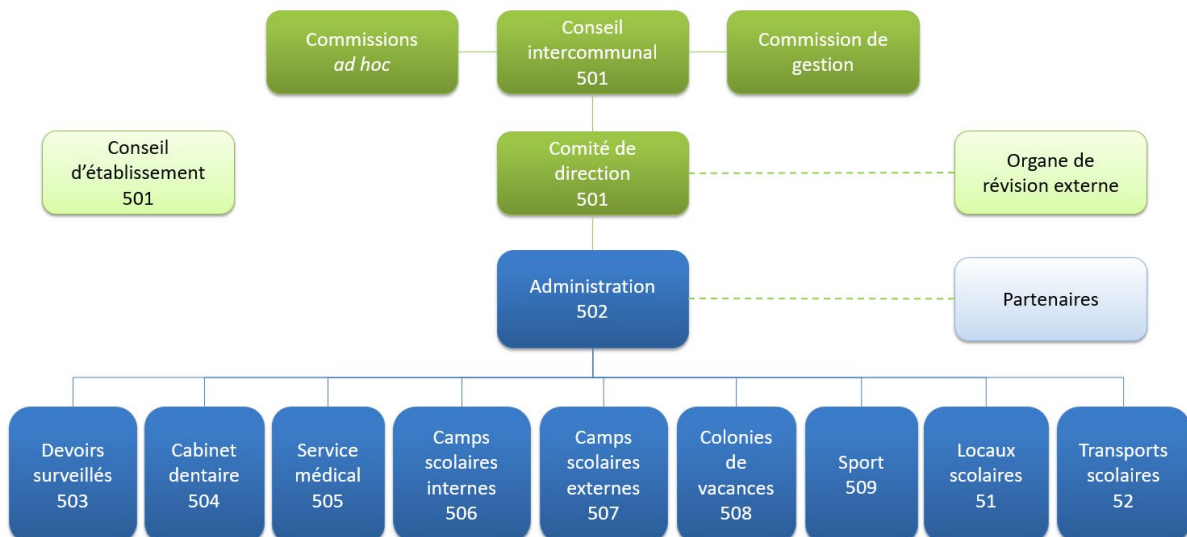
Commissions
*ad hoc*

Conseil intercommunal
501

Commission de gestion

Conseil d'établissement
501

Comité de direction
501

Organe de révision externe

Administration
502

Partenaires

Devoirs surveillés
503

Cabinet dentaire
504

Service médical
505

Camps scolaires internes
506

Camps scolaires externes
507

Colonies de vacances
508

Sport
509

Locaux scolaires
51

Transports scolaires
52